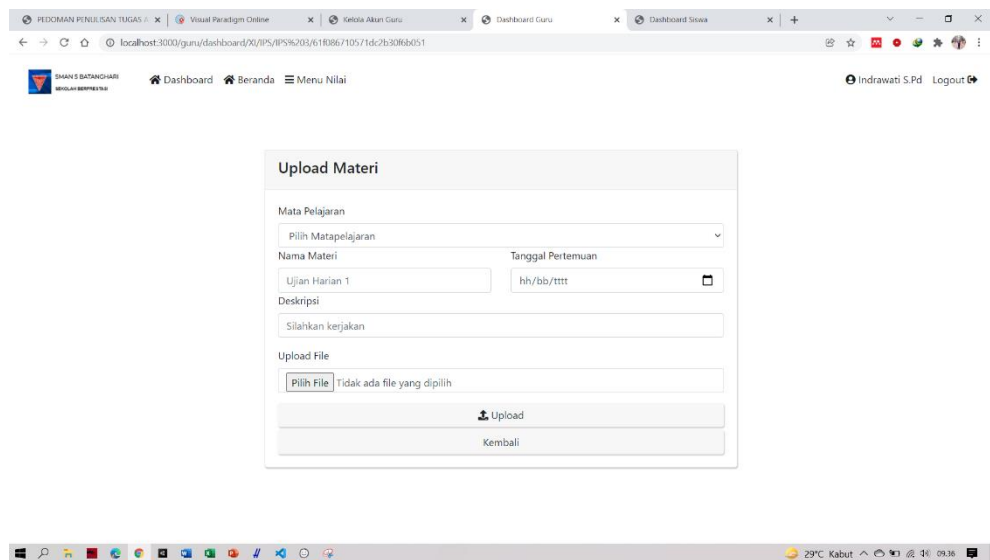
PEDOMAN PENULISAN TUGAS A
Visual Paradigm Online
Kelola Akun Guru
Dashboard Guru
Dashboard Siswa

localhost:3000/guru/dashboard/XI/IPS/IPS%203/61f08671057 1dc2b30f6b051

SMAN 5 BATANGHARI
SEKOLAH BERPRESTASI

Dashboard Beranda Menu Nilai

Indrawati S.Pd Logout

Upload Materi

Mata Pelajaran

Pilih Matapelajaran

Nama Materi

Ujian Harian 1

Tanggal Pertemuan

hh/bb/tttt

Deskripsi

Silahkan kerjakan

Upload File

Pilih File Tidak ada file yang dipilih

Upload

Kembali

29°C Kabut 09.36